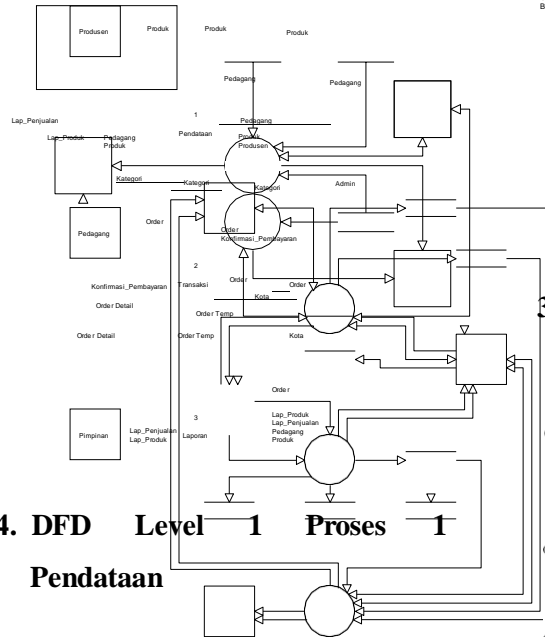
Produsen

Produk

Produk

Produk

Pedagang

Pedagang

Lap_Penjualan

Lap_Produk

Pedagang

Produk

1

Pendataan

Pedagang

Produk

Produsen

Kategori

Kategori

Kategori

Admin

Pedagang

Order

Order

Konfirmasi_Pembayaran

2

Transaksi

Order

Konfirmasi_Pembayaran

Order

Kota

Order Detail

Order Temp

Order Detail

Order Temp

Kota

Order

Lap_Produk

Lap_Penjualan

Pedagang

Produk

3

Laporan

Pimpinan

Lap_Penjualan

Lap_Produk

4. DFD Level 1 Proses 1 Pendataan